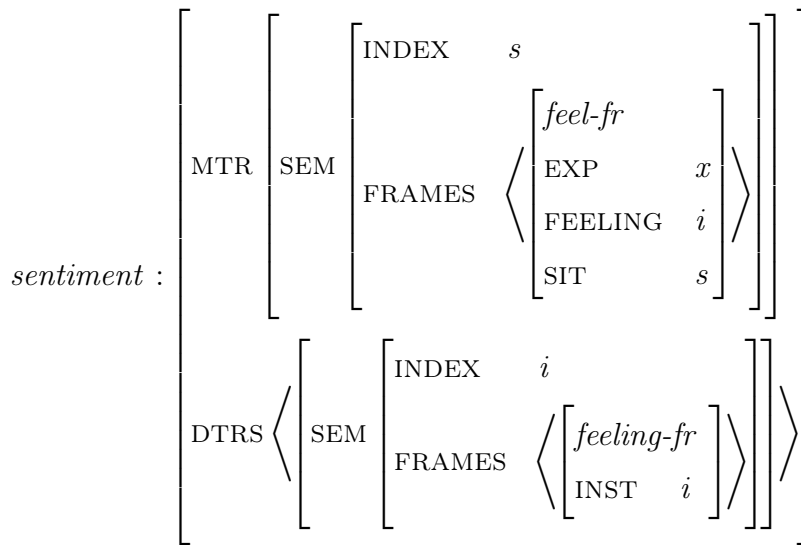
$sentiment : \left[ \begin{array}{ll} \text{MTR} & \left[ \text{SEM} \left[ \begin{array}{ll} \text{INDEX} & s \\ \text{FRAMES} & \left\langle \left[ \begin{array}{ll} \multicolumn{2}{l}{\textit{feel-fr}} \\ \text{EXP} & x \\ \text{FEELING} & i \\ \text{SIT} & s \end{array} \right] \right\rangle \end{array} \right] \right] \\ \text{DTRS} & \left\langle \left[ \text{SEM} \left[ \begin{array}{ll} \text{INDEX} & i \\ \text{FRAMES} & \left\langle \left[ \begin{array}{ll} \multicolumn{2}{l}{\textit{feeling-fr}} \\ \text{INST} & i \end{array} \right] \right\rangle \end{array} \right] \right] \right\rangle \end{array} \right]$